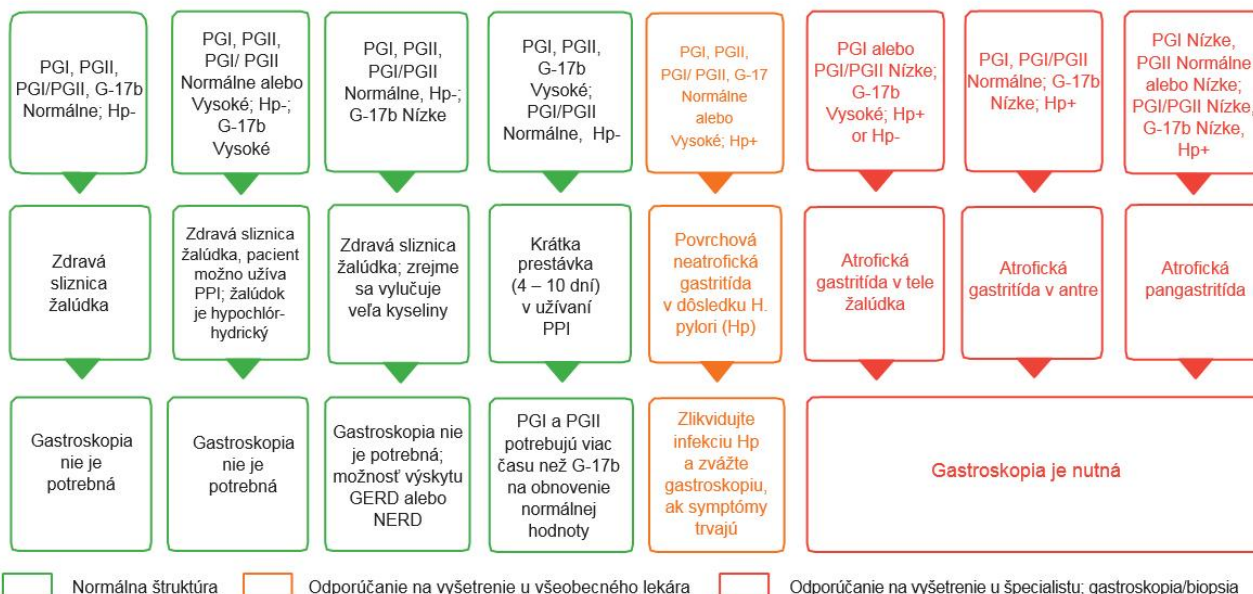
PGI, PGII, PGI/PGII, G-17b Normálne; Hp-

PGI, PGII, PGI/ PGII Normálne alebo Vysoké; Hp-; G-17b Vysoké

PGI, PGII, PGI/PGII Normálne, Hp-; G-17b Nízke

PGI, PGII, G-17b Vysoké; PGI/PGII Normálne, Hp-

PGI, PGII, PGI/ PGII, G-17 Normálne alebo Vysoké; Hp+

PGI alebo PGI/PGII Nízke; G-17b Vysoké; Hp+ or Hp-

PGI, PGI/PGII Normálne; G-17b Nízke; Hp+

PGI Nízke, PGII Normálne alebo Nízke; PGI/PGII Nízke, G-17b Nízke, Hp+

Zdravá sliznica žalúdka

Zdravá sliznica žalúdka, pacient možno užíva PPI; žalúdok je hypochlór-hydrický

Zdravá sliznica žalúdka; zrejme sa vylučuje veľa kyseliny

Krátka prestávka (4 – 10 dní) v užívaní PPI

Povrchová neatrofická gastritída v dôsledku H. pylori (Hp)

Atrofická gastritída v tele žalúdka

Atrofická gastritída v antre

Atrofická pangastritída

Gastroskopia nie je potrebná

Gastroskopia nie je potrebná

Gastroskopia nie je potrebná; možnosť výskytu GERD alebo NERD

PGI a PGII potrebujú viac času než G-17b na obnovenie normálnej hodnoty

Zlikvidujte infekciu Hp a zvážte gastroskopiu, ak symptómy trvajú

Gastroskopia je nutná

Normálna štruktúra

Odporúčanie na vyšetrenie u všeobecného lekára

Odporúčanie na vyšetrenie u špecialistu: gastroskopia/biopsia